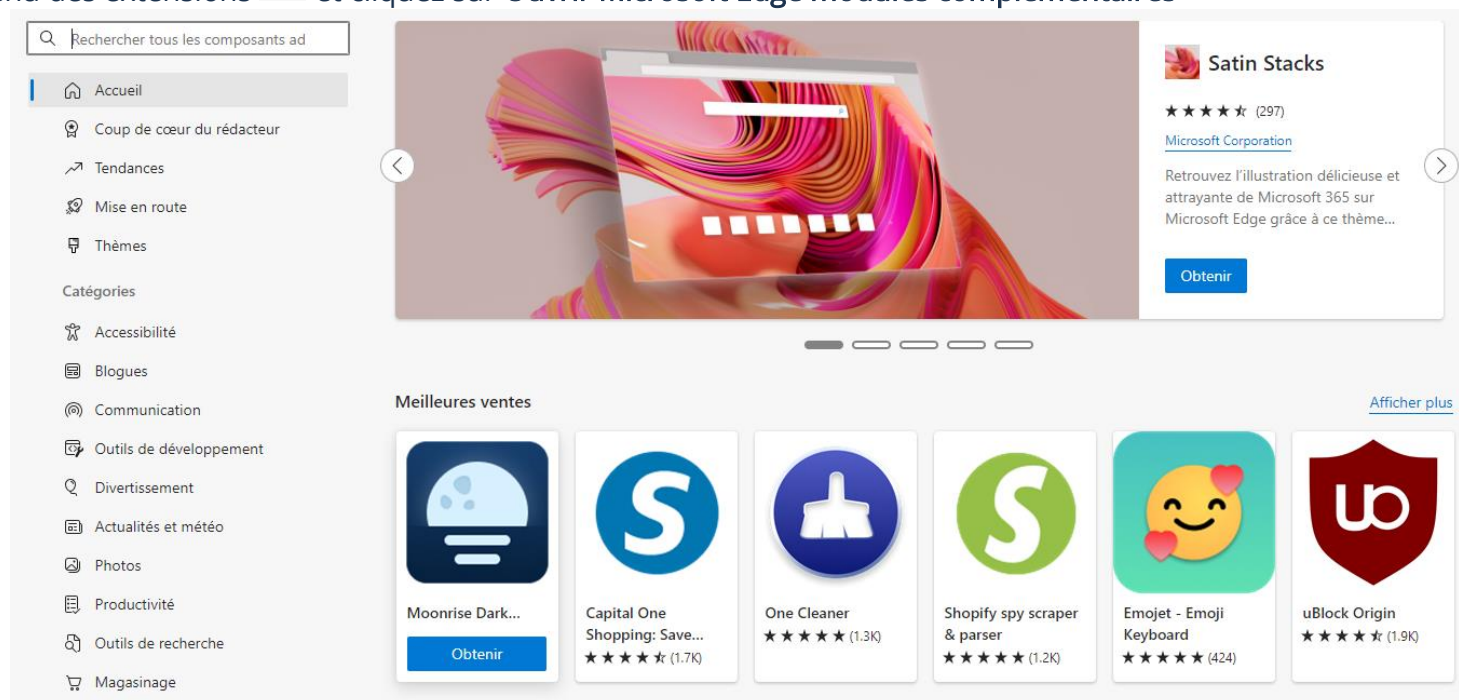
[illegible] et cliquez sur "Ouvrir Microsoft Edge Modules complémentaires"

Rechercher tous les composants ad

Accueil
Coup de cœur du rédacteur
Tendances
Mise en route
Thèmes

Catégories

Accessibilité
Blogues
Communication
Outils de développement
Divertissement
Actualités et météo
Photos
Productivité
Outils de recherche
Magasinage

Satin Stacks
★★★★☆ (297)
Microsoft Corporation
Retrouvez l'illustration délicieuse et attrayante de Microsoft 365 sur Microsoft Edge grâce à ce thème...
Obtenir

Meilleures ventes
Afficher plus

Moonrise Dark...
Obtenir

Capital One Shopping: Save...
★★★★☆ (1.7K)

One Cleaner
★★★★★ (1.3K)

Shopify spy scraper & parser
★★★★★ (1.2K)

Emojet - Emoji Keyboard
★★★★★ (424)

uBlock Origin
★★★★☆ (1.9K)